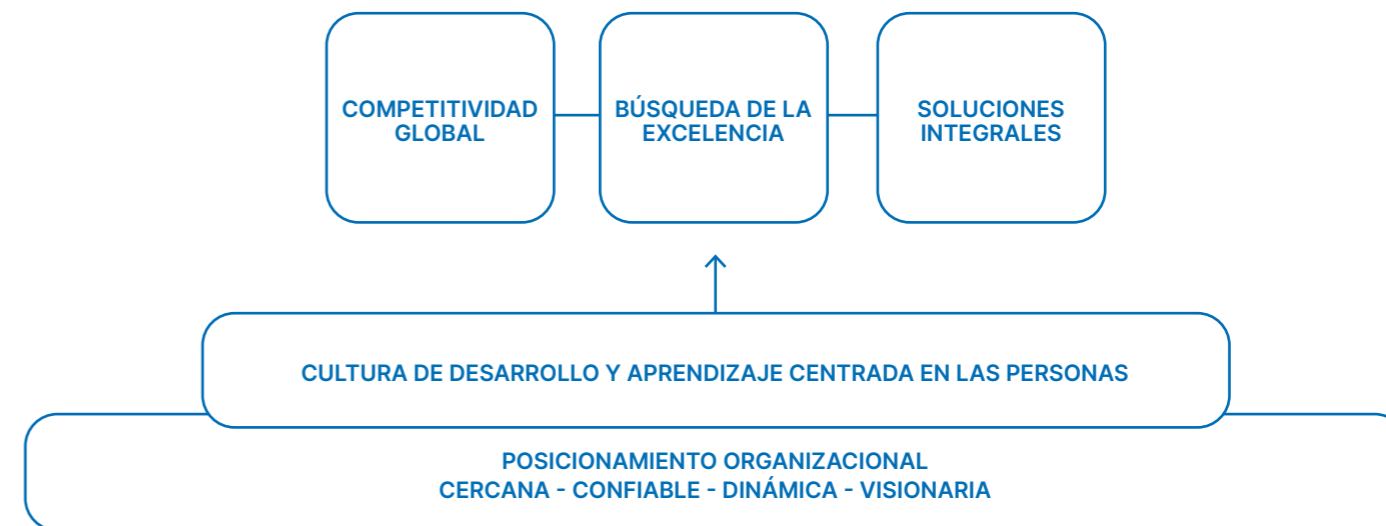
COMPETITIVIDAD GLOBAL

BÚSQUEDA DE LA EXCELENCIA

SOLUCIONES INTEGRALES

CULTURA DE DESARROLLO Y APRENDIZAJE CENTRADA EN LAS PERSONAS

POSICIONAMIENTO ORGANIZACIONAL
CERCANA - CONFIABLE - DINÁMICA - VISIONARIA